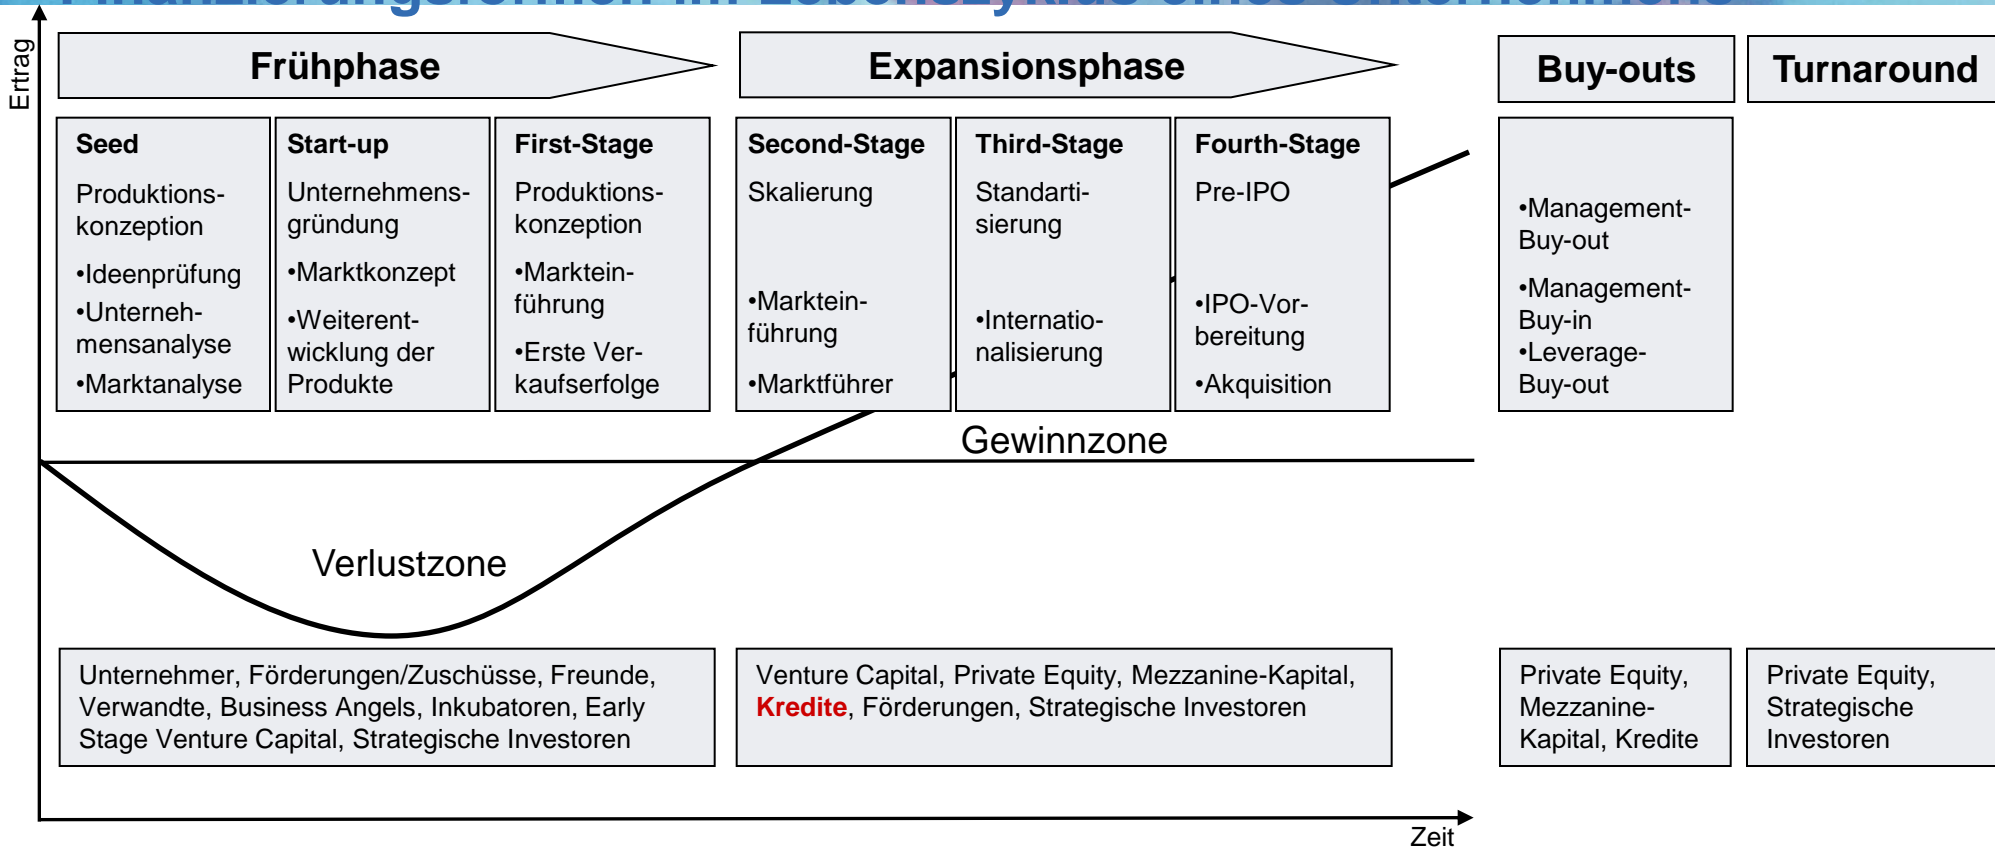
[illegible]

Ertrag

Frühphase

Expansionsphase

Buy-outs

Turnaround

Seed

Produktionskonzeption

•Ideenprüfung

•Unternehmensanalyse

•Marktanalyse

Start-up

Unternehmensgründung

•Marktkonzept

•Weiterentwicklung der Produkte

First-Stage

Produktionskonzeption

•Markteinführung

•Erste Verkaufserfolge

Second-Stage

Skalierung

•Markteinführung

•Marktführer

Third-Stage

Standartisierung

•Internationalisierung

Fourth-Stage

Pre-IPO

•IPO-Vorbereitung

•Akquisition

•Management-Buy-out

•Management-Buy-in

•Leverage-Buy-out

Gewinnzone

Verlustzone

Unternehmer, Förderungen/Zuschüsse, Freunde, Verwandte, Business Angels, Inkubatoren, Early Stage Venture Capital, Strategische Investoren

Venture Capital, Private Equity, Mezzanine-Kapital, Kredite, Förderungen, Strategische Investoren

Private Equity, Mezzanine-Kapital, Kredite

Private Equity, Strategische Investoren

Zeit